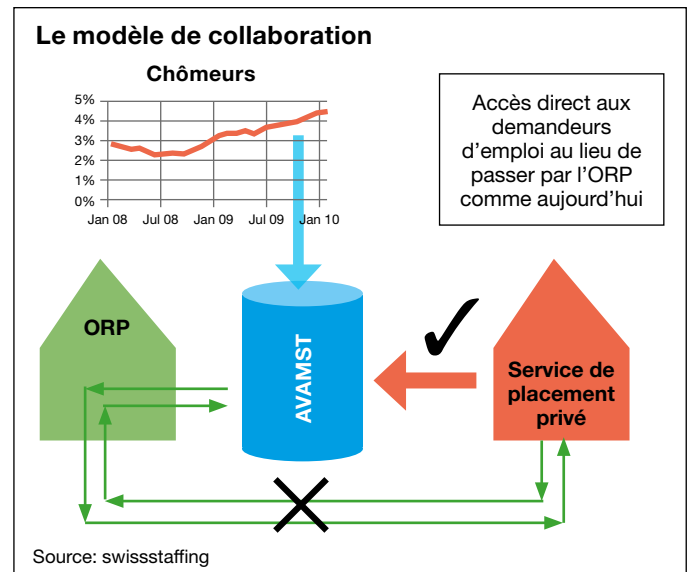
Le modèle de collaboration

Chômeurs

5%
4%
3%
2%
1%
0%

Jan 08 Jul 08 Jan 09 Jul 09 Jan 10

Accès direct aux demandeurs d'emploi au lieu de passer par l'ORP comme aujourd'hui

ORP

AVAMST

Service de placement privé

Source: swissstaffing